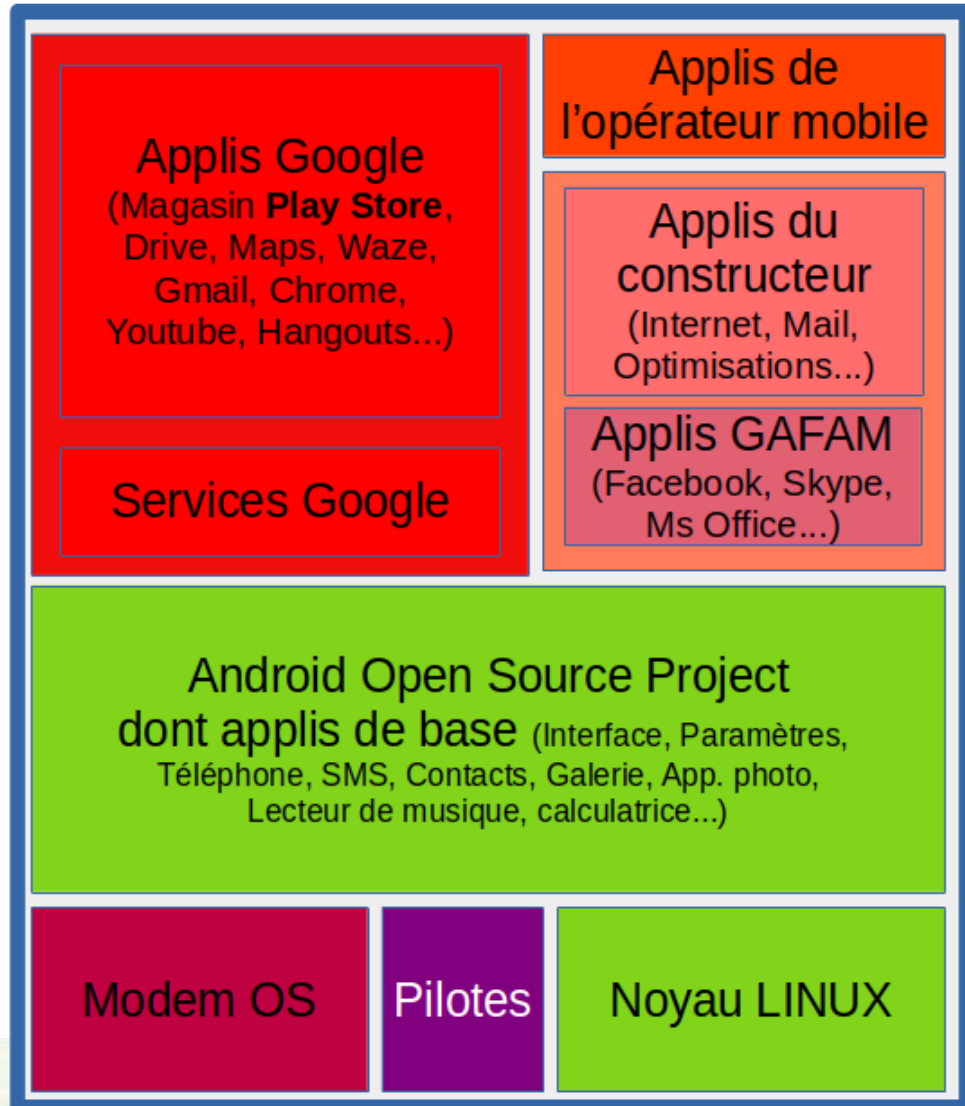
Applis Google
(Magasin **Play Store**, Drive, Maps, Waze, Gmail, Chrome, Youtube, Hangouts...)

Services Google

Applis de l'opérateur mobile

Applis du constructeur
(Internet, Mail, Optimisations...)

Applis GAFAM
(Facebook, Skype, Ms Office...)

Android Open Source Project
dont applis de base (Interface, Paramètres, Téléphone, SMS, Contacts, Galerie, App. photo, Lecteur de musique, calculatrice...)

Modem OS

Pilotes

Noyau LINUX